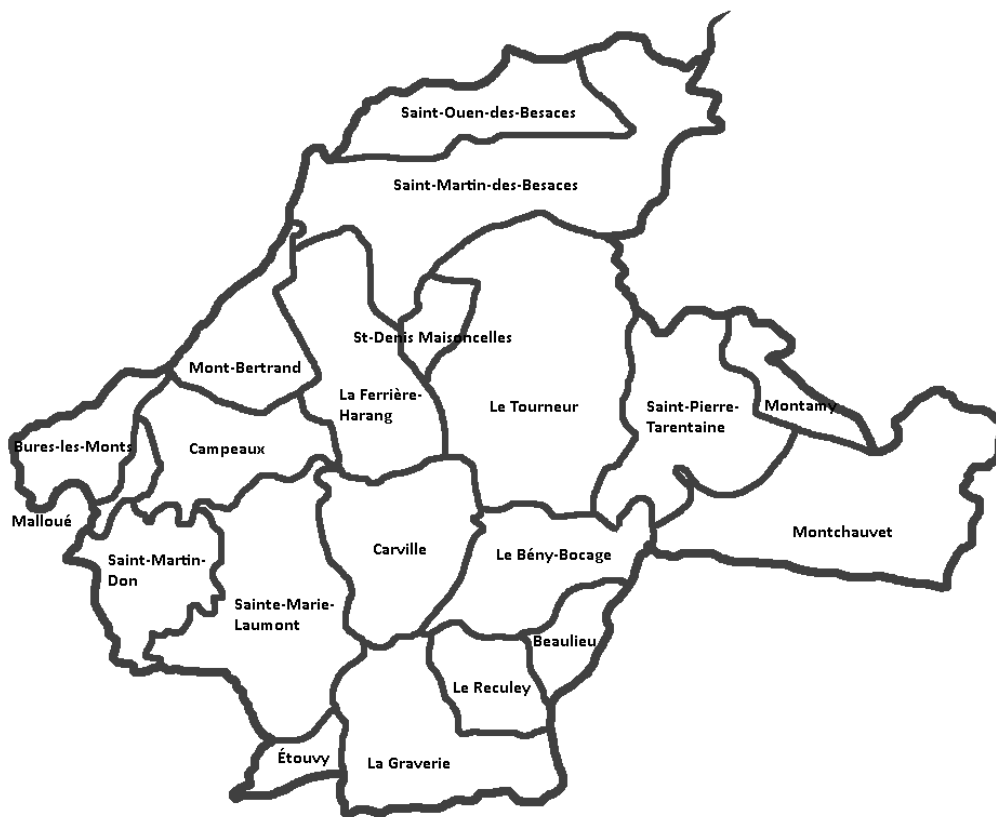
Saint-Ouen-des-Besaces

Saint-Martin-des-Besaces

St-Denis Maisoncelles

Mont-Bertrand

La Ferrière-Harang

Le Tourneur

Saint-Pierre-Tarentaine

Montamy

Bures-les-Monts

Campeaux

Malloué

Montchauvet

Saint-Martin-Don

Carville

Le Bény-Bocage

Sainte-Marie-Laumont

Beaulieu

Le Reculey

Étouvy

La Graverie